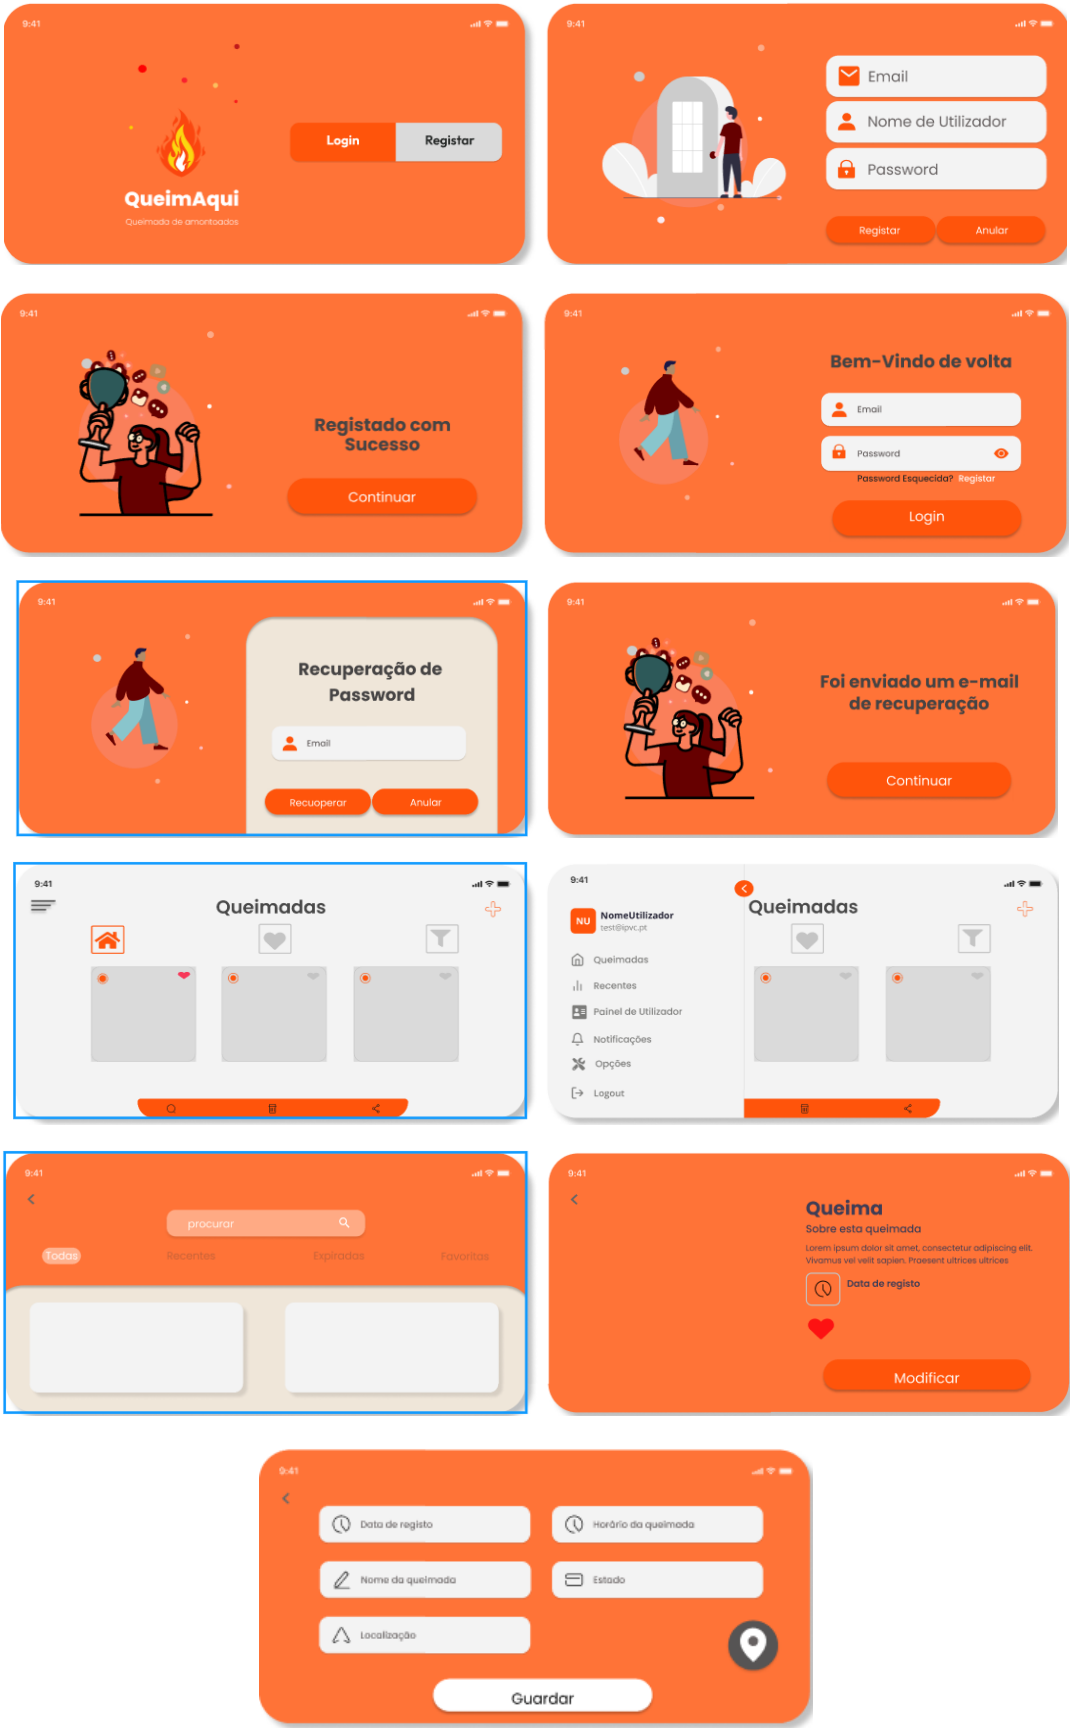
9:41

QueimAqui

Queimada de amontoados

Login

Registar

9:41

Email

Nome de Utilizador

Password

Registar

Anular

9:41

Registado com Sucesso

Continuar

9:41

Bem-Vindo de volta

Email

Password

Password Esquecida? Registar

Login

9:41

Recuperação de Password

Email

Recuoperar

Anular

9:41

Foi enviado um e-mail de recuperação

Continuar

9:41

Queimadas

9:41

NU NomeUtilizador test@ipvc.pt

Queimadas

Recentes

Painel de Utilizador

Notificações

Opções

Logout

Queimadas

9:41

procurar

Todas

Recentes

Expiradas

Favoritas

9:41

Queima

Sobre esta queimada

Lorem ipsum dolor sit amet, consectetur adipiscing elit. Vivamus vel velit sapien. Praesent ultrices ultrices

Data de registo

Modificar

9:41

Data de registo

Horário da queimada

Nome da queimada

Estado

Localização

Guardar